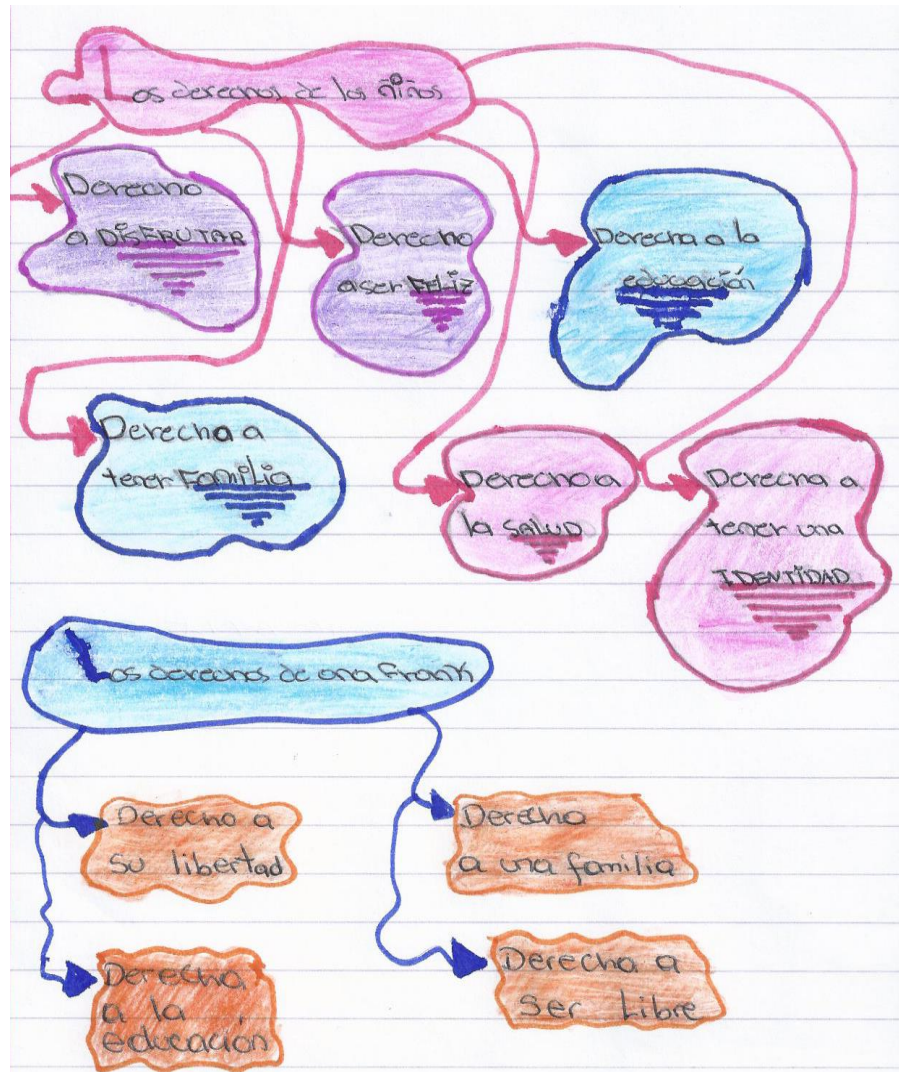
Los derechos de los niños

Derecho a DISFRUTAR

Derecho a ser FELIZ

Derecha a la educación

Derecha a tener Familia

Derecho a la salud

Derecha a tener una IDENTIDAD

Los derechos de ana frank

Derecho a su libertad

Derecho a una familia

Derecha a la educacion

Derecha a Ser Libre